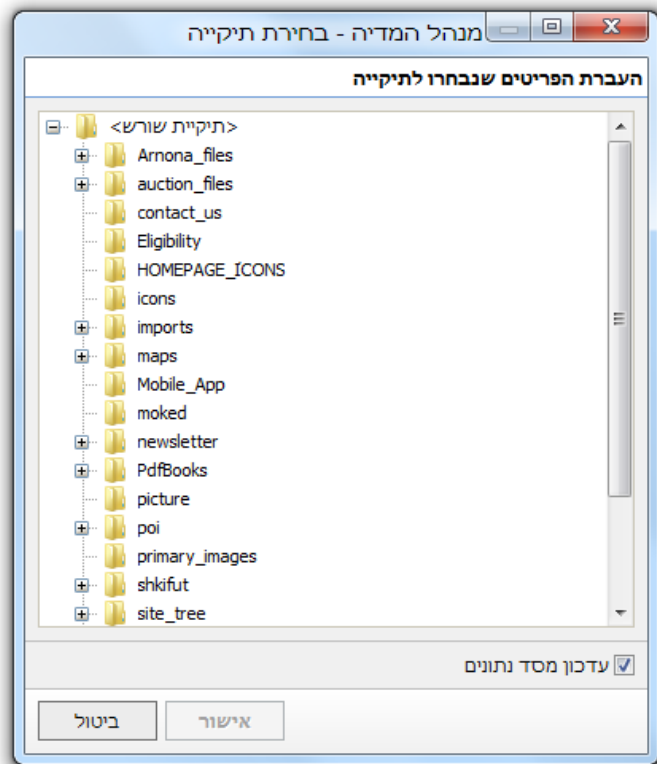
מנהל המדיה - בחירת תיקייה

העברת הפריטים שנבחרו לתיקייה

<תיקיית שורש>
Arnona_files
auction_files
contact_us
Eligibility
HOMEPAGE_ICONS
icons
imports
maps
Mobile_App
moked
newsletter
PdfBooks
picture
poi
primary_images
shkifut
site_tree

עדכון מסד נתונים

אישור
ביטול